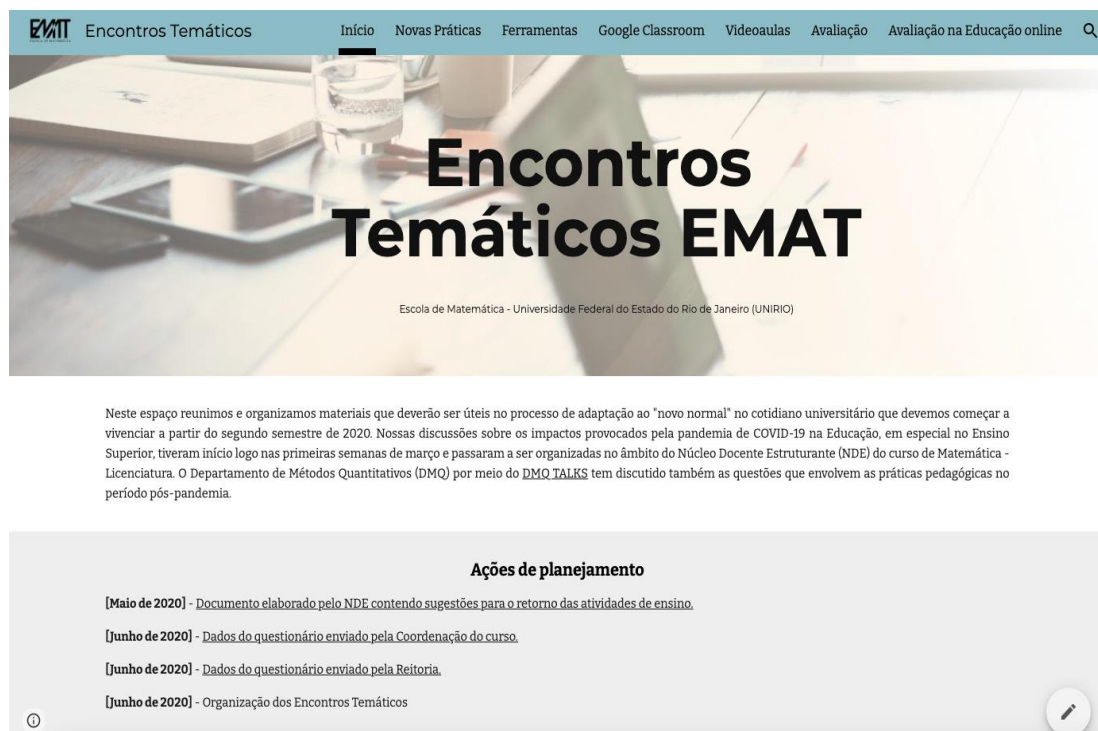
EMAT Encontros Temáticos

Início Novas Práticas Ferramentas Google Classroom Videoaulas Avaliação Avaliação na Educação online

Encontros Temáticos EMAT

Escola de Matemática - Universidade Federal do Estado do Rio de Janeiro (UNIRIO)

Neste espaço reunimos e organizamos materiais que deverão ser úteis no processo de adaptação ao "novo normal" no cotidiano universitário que devemos começar a vivenciar a partir do segundo semestre de 2020. Nossas discussões sobre os impactos provocados pela pandemia de COVID-19 na Educação, em especial no Ensino Superior, tiveram início logo nas primeiras semanas de março e passaram a ser organizadas no âmbito do Núcleo Docente Estruturante (NDE) do curso de Matemática - Licenciatura. O Departamento de Métodos Quantitativos (DMQ) por meio do DMQ TALKS tem discutido também as questões que envolvem as práticas pedagógicas no período pós-pandemia.

Ações de planejamento

[Maio de 2020] - Documento elaborado pelo NDE contendo sugestões para o retorno das atividades de ensino.

[Junho de 2020] - Dados do questionário enviado pela Coordenação do curso.

[Junho de 2020] - Dados do questionário enviado pela Reitoria.

[Junho de 2020] - Organização dos Encontros Temáticos